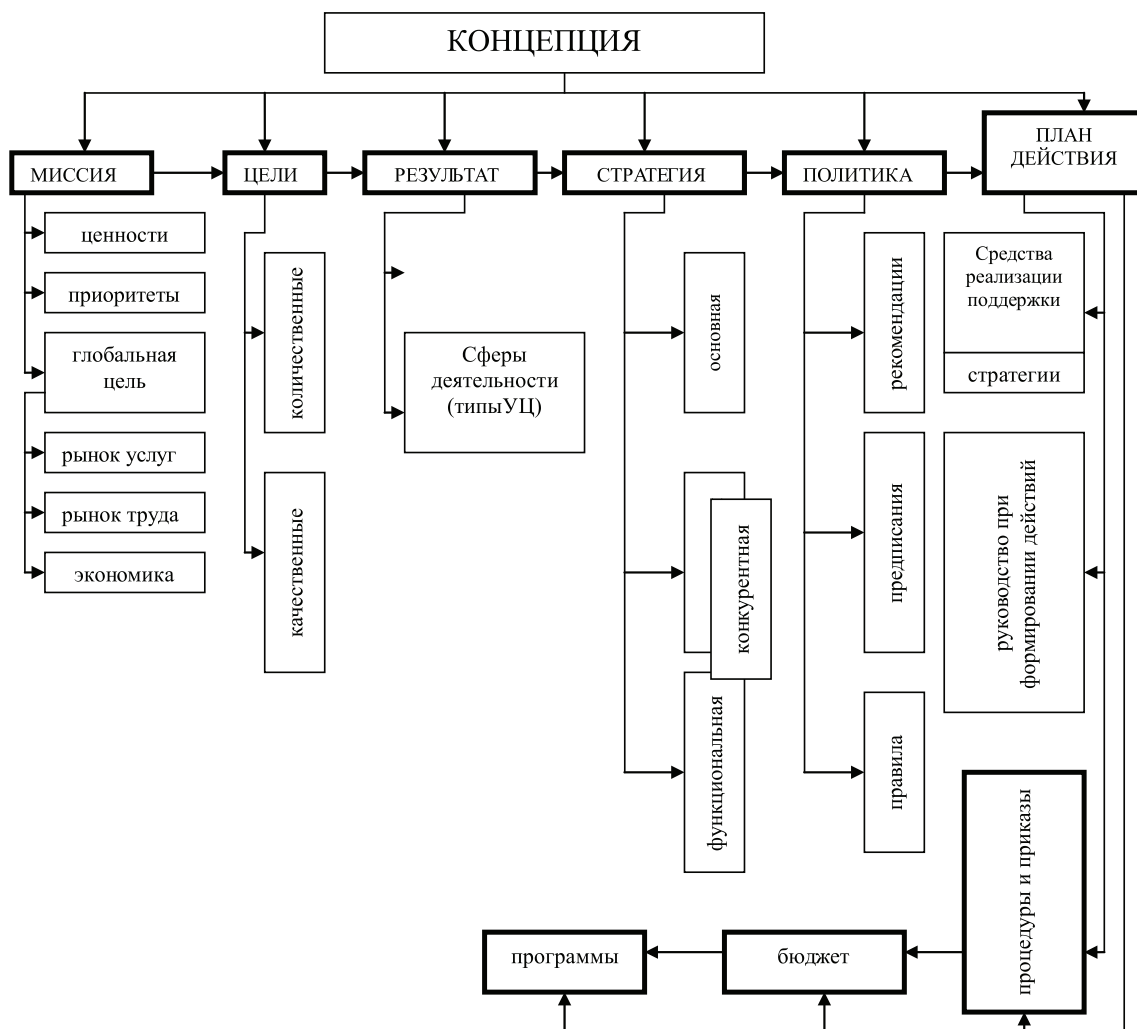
КОНЦЕПЦИЯ

МИССИЯ

ЦЕЛИ

РЕЗУЛЬТАТ

СТРАТЕГИЯ

ПОЛИТИКА

ПЛАН ДЕЙСТВИЯ

ценности

приоритеты

глобальная цель

рынок услуг

рынок труда

экономика

количественные

качественные

Сферы деятельности (типыУЦ)

основная

конкурентная

функциональная

рекомендации

предписания

правила

Средства реализации поддержки

стратегии

руководство при формировании действий

процедуры и приказы

программы

бюджет